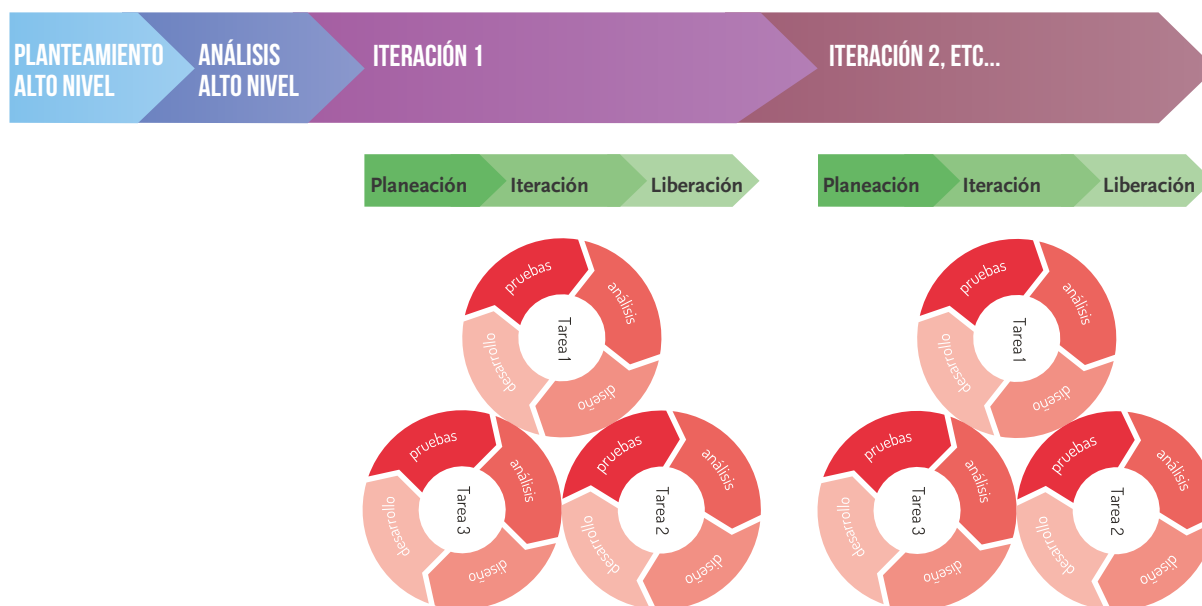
PLANTEAMIENTO ALTO NIVEL

ANÁLISIS ALTO NIVEL

ITERACIÓN 1

ITERACIÓN 2, ETC...

Planeación
Iteración
Liberación

Planeación
Iteración
Liberación

pruebas
análisis
diseño
desarrollo
Tarea 1

pruebas
análisis
diseño
desarrollo
Tarea 3

pruebas
análisis
diseño
desarrollo
Tarea 2

pruebas
análisis
diseño
desarrollo
Tarea 1

pruebas
análisis
diseño
desarrollo
Tarea 3

pruebas
análisis
diseño
desarrollo
Tarea 2